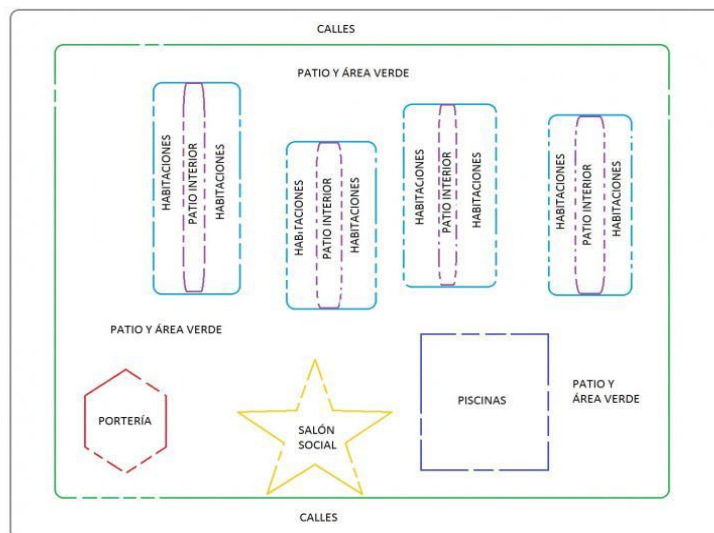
CALLES

PATIO Y ÁREA VERDE

HABITACIONES
PATIO INTERIOR
HABITACIONES

HABITACIONES
PATIO INTERIOR
HABITACIONES

HABITACIONES
PATIO INTERIOR
HABITACIONES

HABITACIONES
PATIO INTERIOR
HABITACIONES

PATIO Y ÁREA VERDE

PORTERÍA

SALÓN SOCIAL

PISCINAS

PATIO Y ÁREA VERDE

CALLES